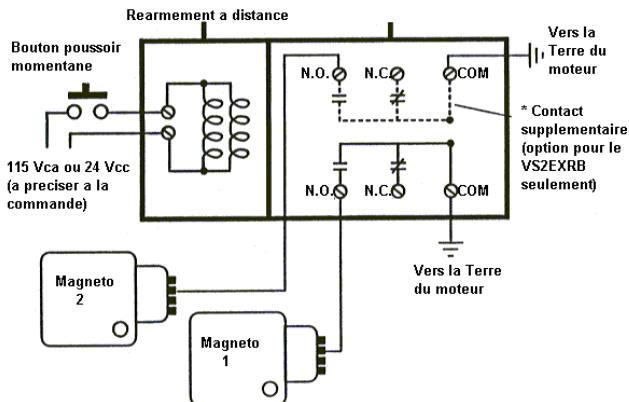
Rearmement a distance

Bouton poussoir momentane

115 Vca ou 24 Vcc (a preciser a la commande)

N.O.

N.C.

COM

Vers la Terre du moteur

* Contact supplementaire (option pour le VS2EXRB seulement)

N.O.

N.C.

COM

Vers la Terre du moteur

Magneto 2

Magneto 1